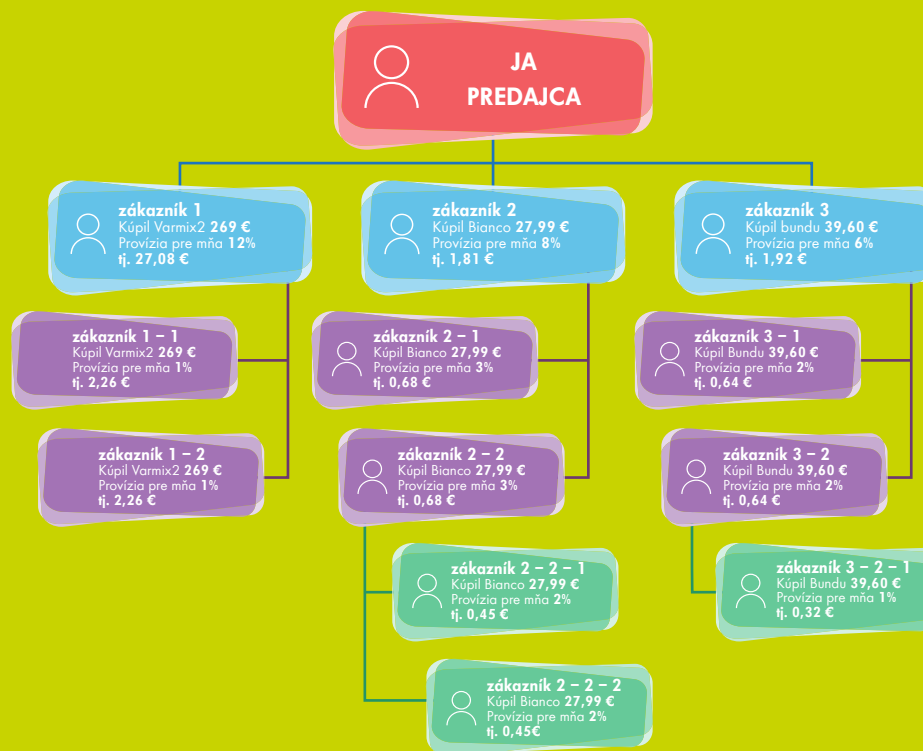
JA
PREDAJCA

zákazník 1
Kúpil Varmix2 269 €
Provízia pre mňa 12%
tj. 27,08 €

zákazník 1 – 1
Kúpil Varmix2 269 €
Provízia pre mňa 1%
tj. 2,26 €

zákazník 1 – 2
Kúpil Varmix2 269 €
Provízia pre mňa 1%
tj. 2,26 €

zákazník 2
Kúpil Bianco 27,99 €
Provízia pre mňa 8%
tj. 1,81 €

zákazník 2 – 1
Kúpil Bianco 27,99 €
Provízia pre mňa 3%
tj. 0,68 €

zákazník 2 – 2
Kúpil Bianco 27,99 €
Provízia pre mňa 3%
tj. 0,68 €

zákazník 2 – 2 – 1
Kúpil Bianco 27,99 €
Provízia pre mňa 2%
tj. 0,45 €

zákazník 2 – 2 – 2
Kúpil Bianco 27,99 €
Provízia pre mňa 2%
tj. 0,45€

zákazník 3
Kúpil bundu 39,60 €
Provízia pre mňa 6%
tj. 1,92 €

zákazník 3 – 1
Kúpil Bundu 39,60 €
Provízia pre mňa 2%
tj. 0,64 €

zákazník 3 – 2
Kúpil Bundu 39,60 €
Provízia pre mňa 2%
tj. 0,64 €

zákazník 3 – 2 – 1
Kúpil Bundu 39,60 €
Provízia pre mňa 1%
tj. 0,32 €